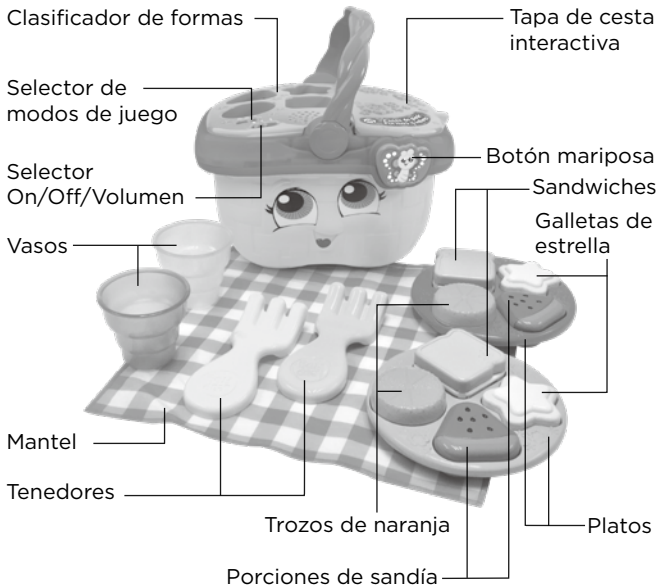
Clasificador de formas

Tapa de cesta interactiva

Selector de modos de juego

Selector On/Off/Volumen

Botón mariposa

Sandwiches

Galletas de estrella

Vasos

Mantel

Tenedores

Trozos de naranja

Platos

Porciones de sandía